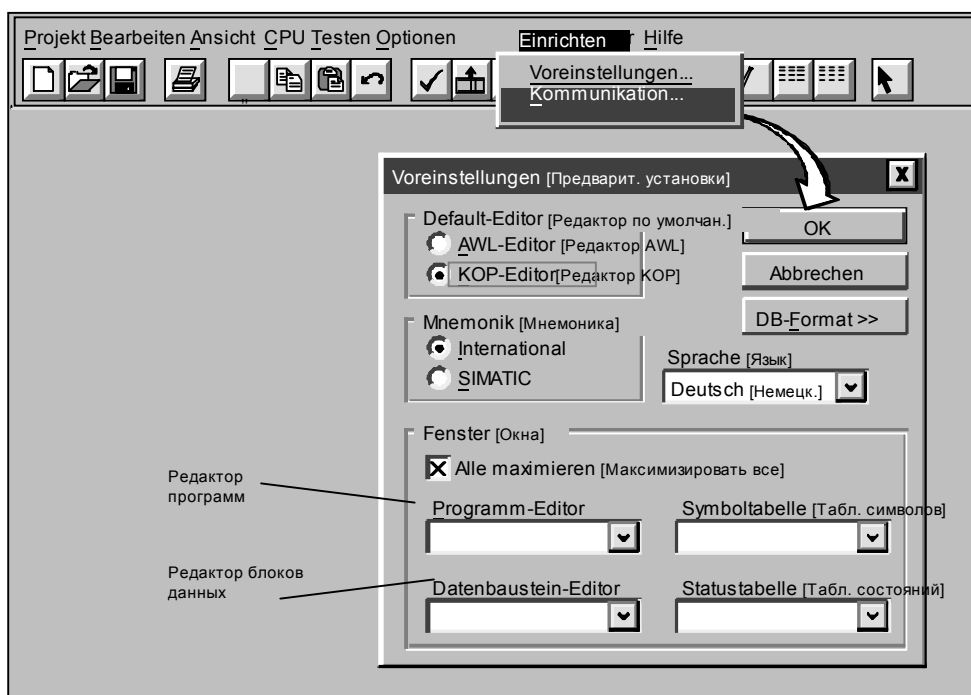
Projekt Bearbeiten Ansicht CPU Testen Optionen Einrichten r Hilfe

Voreinstellungen...
Kommunikation...

Voreinstellungen [Предварит. установки]

Default-Editor [Редактор по умолчан.]
AWL-Editor [Редактор AWL]
KOP-Editor [Редактор KOP]

OK
Abbrechen
DB-Format >>

Mnemonik [Мнемоника]
International
SIMATIC

Sprache [Язык]
Deutsch [Немецк.]

Fenster [Окна]
Alle maximieren [Максимизировать все]

Редактор программ

Programm-Editor
Symboltabelle [Табл. символов]

Редактор блоков данных

Datenbaustein-Editor
Statustabelle [Табл. состояний]